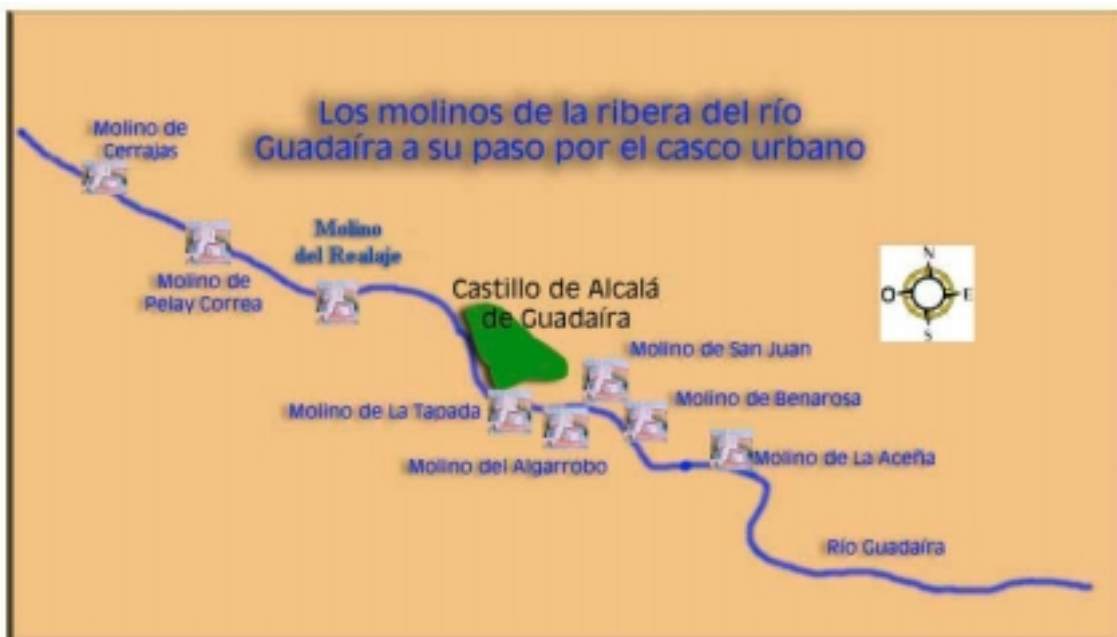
Los molinos de la ribera del río Guadaíra a su paso por el casco urbano

Molino de Cerrajas

Molino de Pelay Correa

Molino del Realaje

Castillo de Alcalá de Guadaíra

N
O
E
S

Molino de San Juan

Molino de La Tapada

Molino de Benarosa

Molino del Algarrobo

Molino de La Aceña

Río Guadaíra